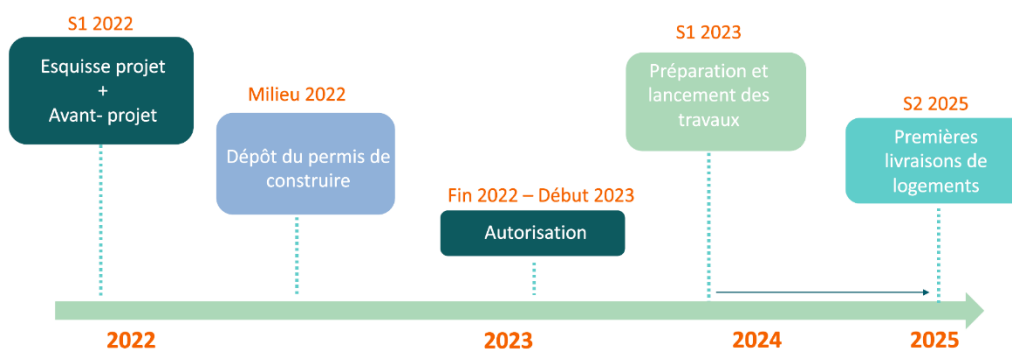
S1 2022

Esquisse projet
+
Avant- projet

Milieu 2022

Dépôt du permis de construire

Fin 2022 – Début 2023

Autorisation

S1 2023

Préparation et lancement des travaux

S2 2025

Premières livraisons de logements

2022

2023

2024

2025